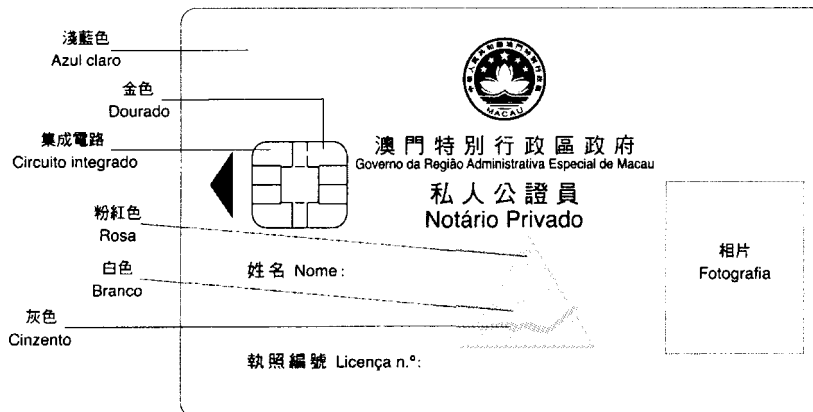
淺藍色
Azul claro

金色
Dourado

集成電路
Circuito integrado

粉紅色
Rosa

白色
Branco

灰色
Cinzento

MACAU

澳門特別行政區政府
Governo da Região Administrativa Especial de Macau

私人公證員
Notário Privado

姓名 Nome:

執照編號 Licença n.º:

相片
Fotografia